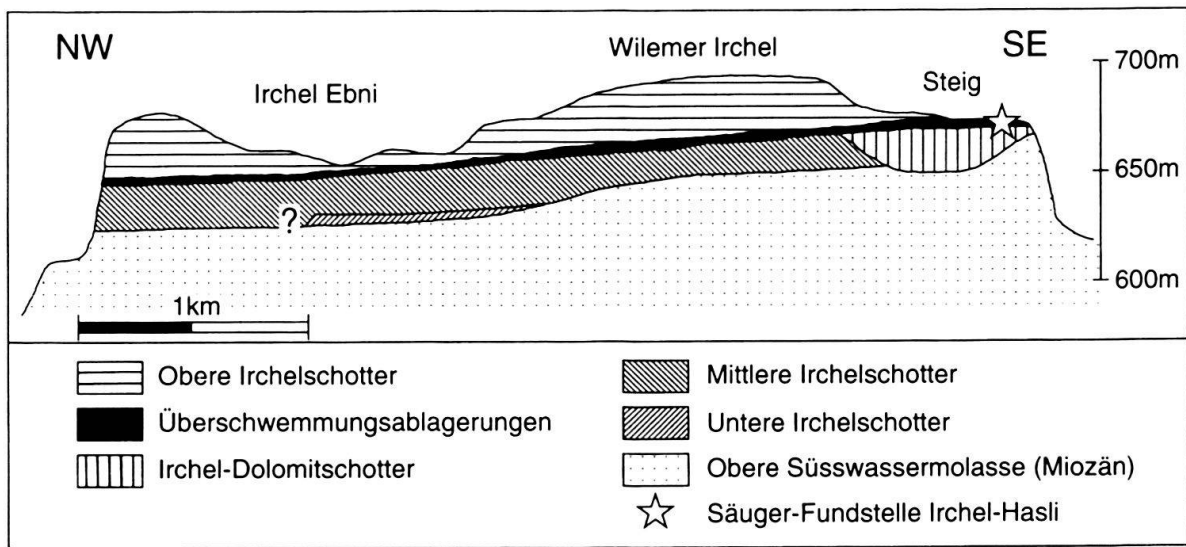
NW

Wilemer Irchel

SE

Irchel Ebni

Steig

700m

650m

600m

?

1km

Obere Irchelschotter

Überschwemmungsablagerungen

Irchel-Dolomitschotter

Mittlere Irchelschotter

Untere Irchelschotter

Obere Süsswassermolasse (Miozän)

Säuger-Fundstelle Irchel-Hasli